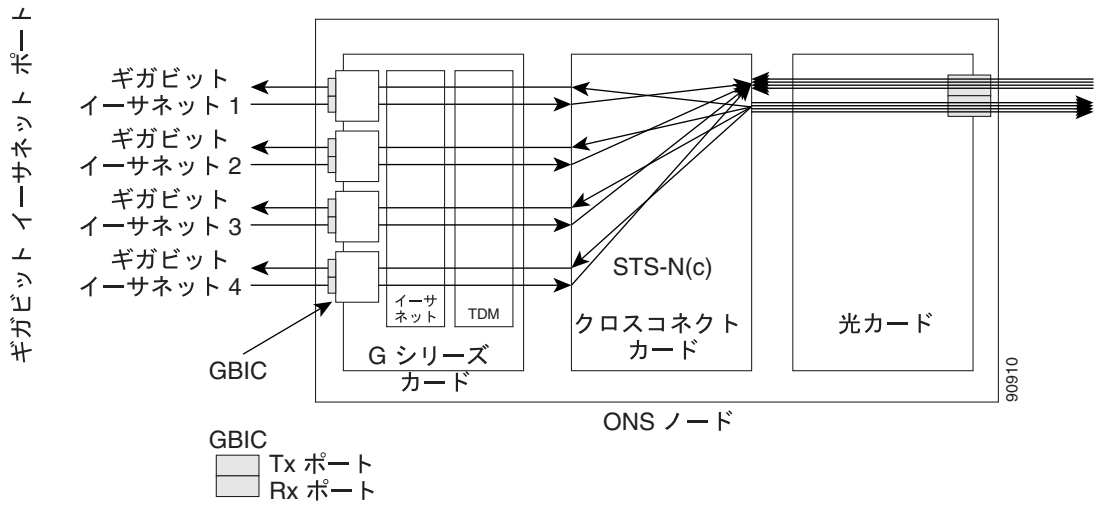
ギガビット イーサネット ポート

ギガビット
イーサネット 1

ギガビット
イーサネット 2

ギガビット
イーサネット 3

ギガビット
イーサネット 4

イーサ
ネット

TDM

GBIC

G シリーズ
カード

STS-N(c)

クロスコネクト
カード

光カード

90910

ONS ノード

GBIC
Tx ポート
Rx ポート